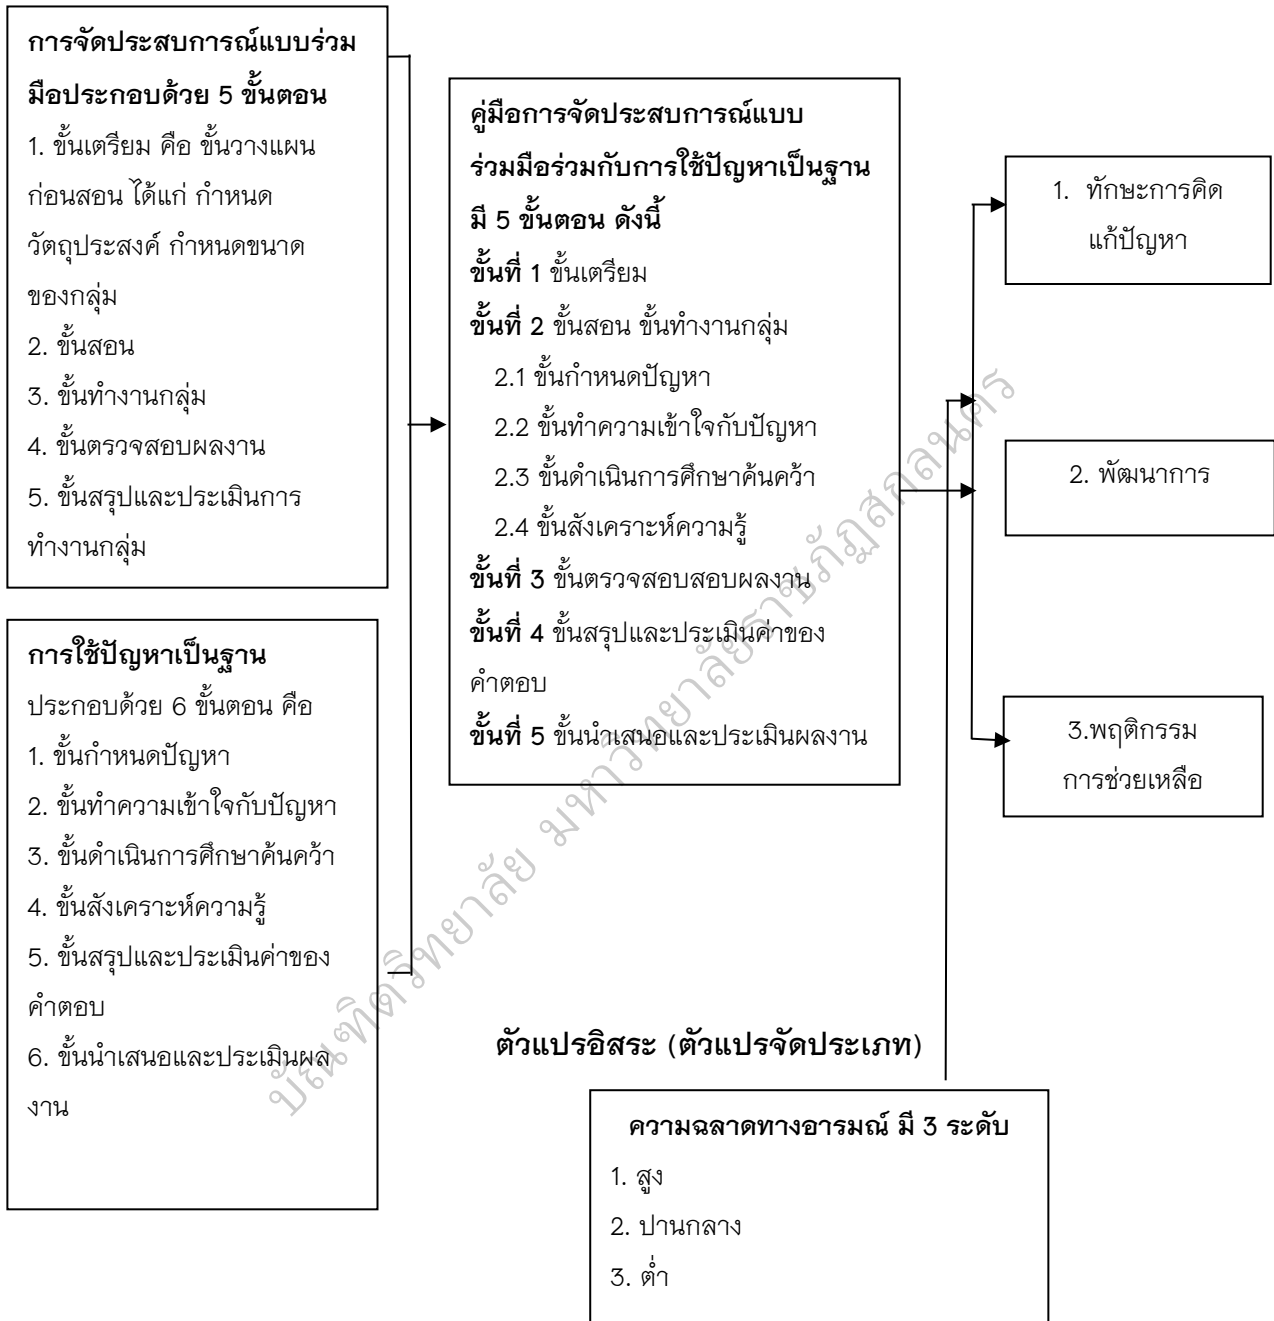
**การจัดประสบการณ์แบบร่วมมือประกอบด้วย 5 ขั้นตอน**
1. ขั้นเตรียม คือ ขั้นวางแผนก่อนสอน ได้แก่ กำหนดวัตถุประสงค์ กำหนดขนาดของกลุ่ม
2. ขั้นสอน
3. ขั้นทำงานกลุ่ม
4. ขั้นตรวจสอบผลงาน
5. ขั้นสรุปและประเมินการทำงานกลุ่ม

**การใช้ปัญหาเป็นฐาน**
ประกอบด้วย 6 ขั้นตอน คือ
1. ขั้นกำหนดปัญหา
2. ขั้นทำความเข้าใจกับปัญหา
3. ขั้นดำเนินการศึกษาค้นคว้า
4. ขั้นสังเคราะห์ความรู้
5. ขั้นสรุปและประเมินค่าของคำตอบ
6. ขั้นนำเสนอและประเมินผลงาน

**คู่มือการจัดประสบการณ์แบบร่วมมือร่วมกับการใช้ปัญหาเป็นฐาน มี 5 ขั้นตอน ดังนี้**
**ขั้นที่ 1** ขั้นเตรียม
**ขั้นที่ 2** ขั้นสอน ขั้นทำงานกลุ่ม
2.1 ขั้นกำหนดปัญหา
2.2 ขั้นทำความเข้าใจกับปัญหา
2.3 ขั้นดำเนินการศึกษาค้นคว้า
2.4 ขั้นสังเคราะห์ความรู้
**ขั้นที่ 3** ขั้นตรวจสอบสอบผลงาน
**ขั้นที่ 4** ขั้นสรุปและประเมินค่าของคำตอบ
**ขั้นที่ 5** ขั้นนำเสนอและประเมินผลงาน

1. ทักษะการคิดแก้ปัญหา

2. พัฒนาการ

3.พฤติกรรมการช่วยเหลือ

**ตัวแปรอิสระ (ตัวแปรจัดประเภท)**

**ความฉลาดทางอารมณ์ มี 3 ระดับ**
1. สูง
2. ปานกลาง
3. ต่ำ

บัณฑิตวิทยาลัย มหาวิทยาลัยราชภัฏสกลนคร